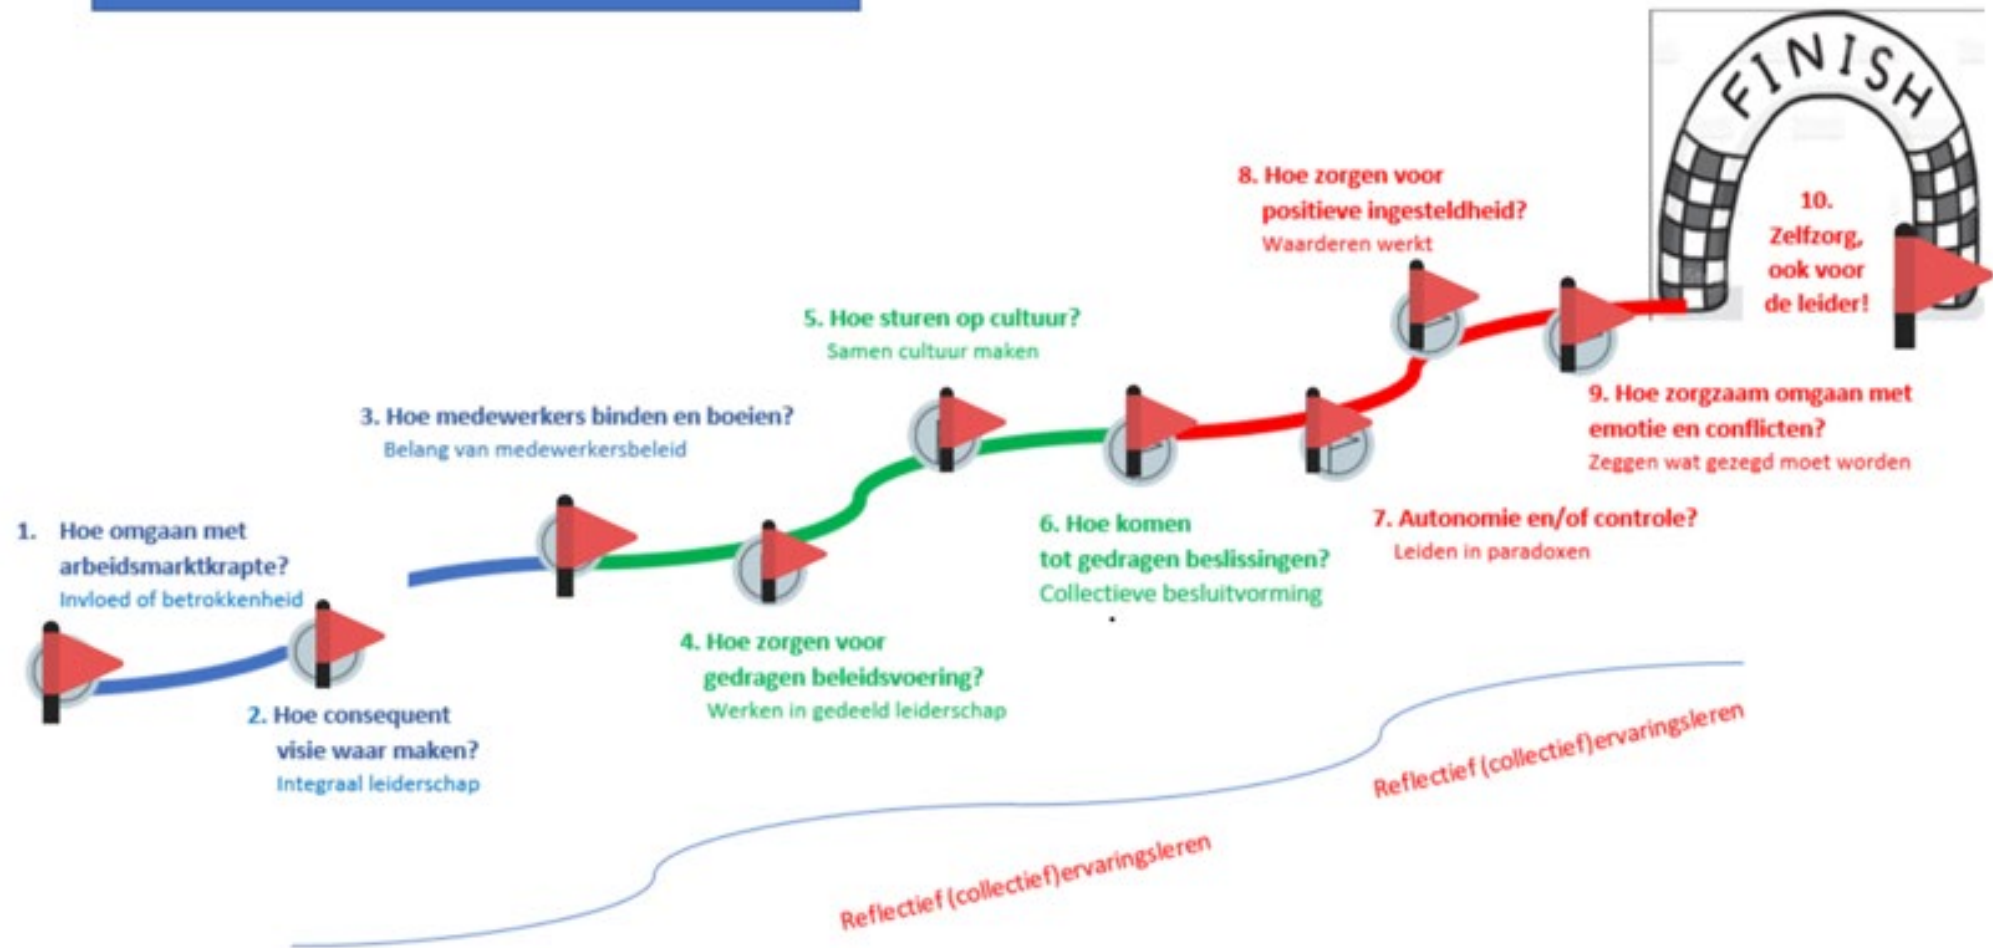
FINISH

1. Hoe omgaan met arbeidsmarktkrapte?
Invloed of betrokkenheid

2. Hoe consequent visie waar maken?
Integraal leiderschap

3. Hoe medewerkers binden en boeien?
Belang van medewerkersbeleid

4. Hoe zorgen voor gedragen beleidsvoering?
Werken in gedeeld leiderschap

5. Hoe sturen op cultuur?
Samen cultuur maken

6. Hoe komen tot gedragen beslissingen?
Collectieve besluitvorming

7. Autonomie en/of controle?
Leiden in paradoxen

8. Hoe zorgen voor positieve ingesteldheid?
Waarderen werkt

9. Hoe zorgzaam omgaan met emotie en conflicten?
Zeggen wat gezegd moet worden

10. Zelfzorg, ook voor de leider!

Reflectief (collectief)ervaringsleren

Reflectief (collectief)ervaringsleren